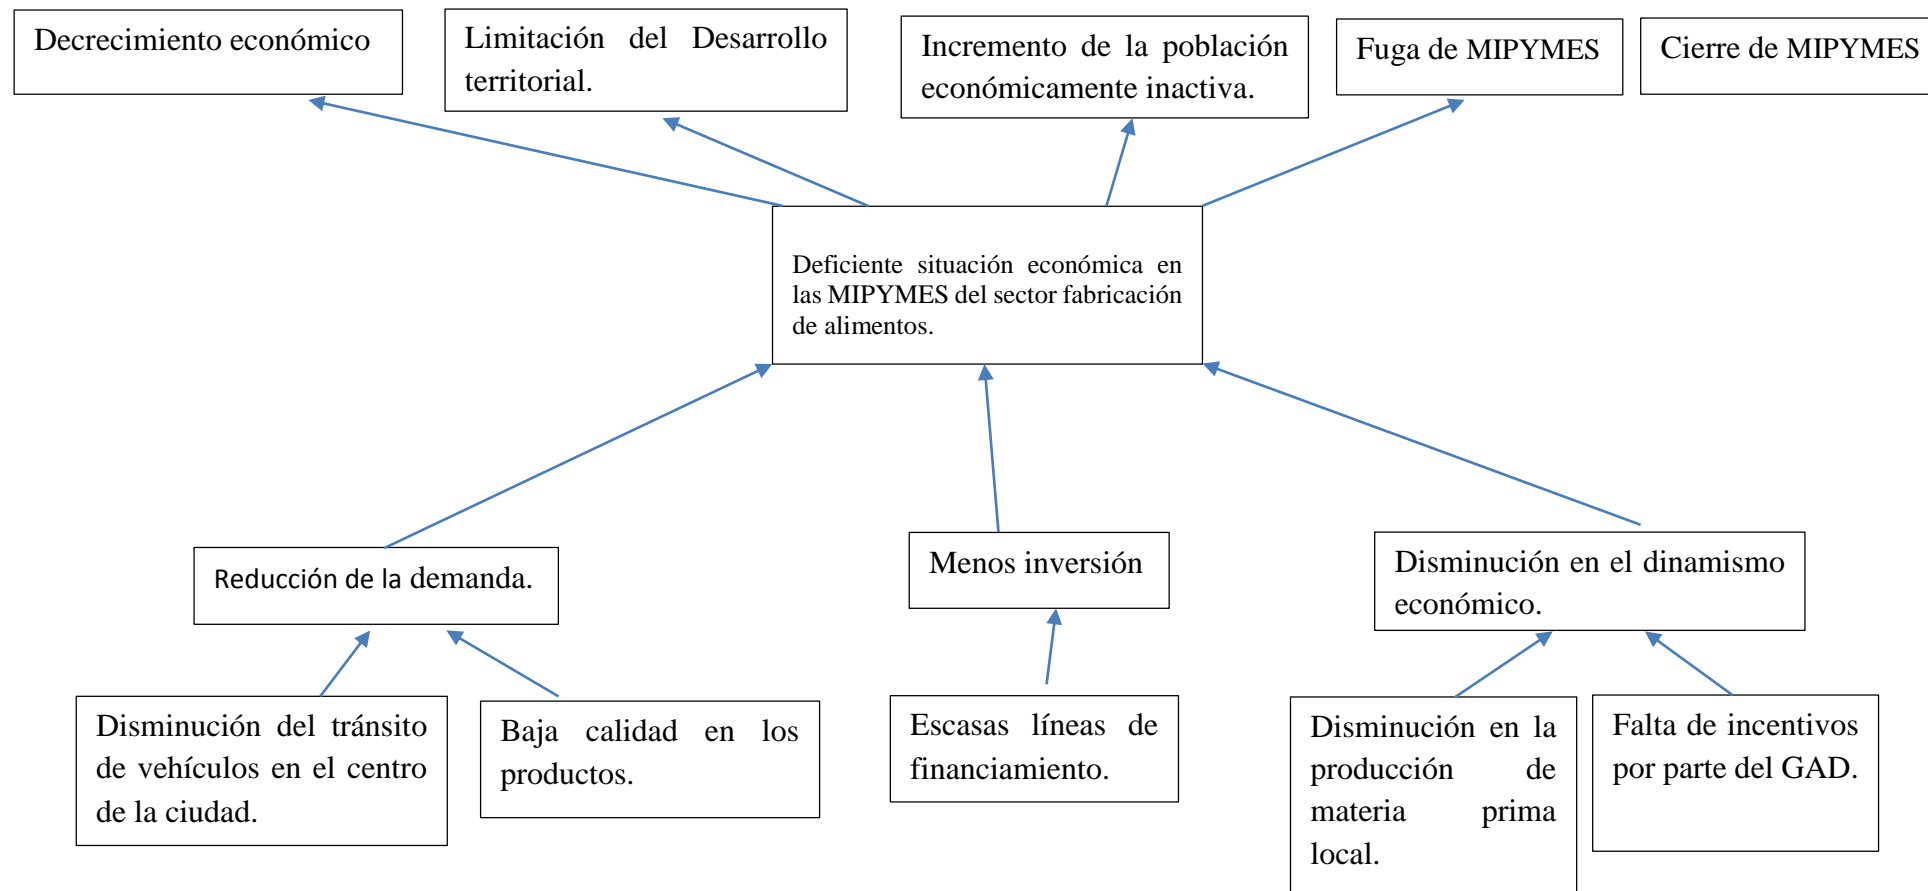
Decrecimiento económico

Limitación del Desarrollo territorial.

Incremento de la población económicamente inactiva.

Fuga de MIPYMES

Cierre de MIPYMES

Deficiente situación económica en las MIPYMES del sector fabricación de alimentos.

Reducción de la demanda.

Menos inversión

Disminución en el dinamismo económico.

Disminución del tránsito de vehículos en el centro de la ciudad.

Baja calidad en los productos.

Escasas líneas de financiamiento.

Disminución en la producción de materia prima local.

Falta de incentivos por parte del GAD.